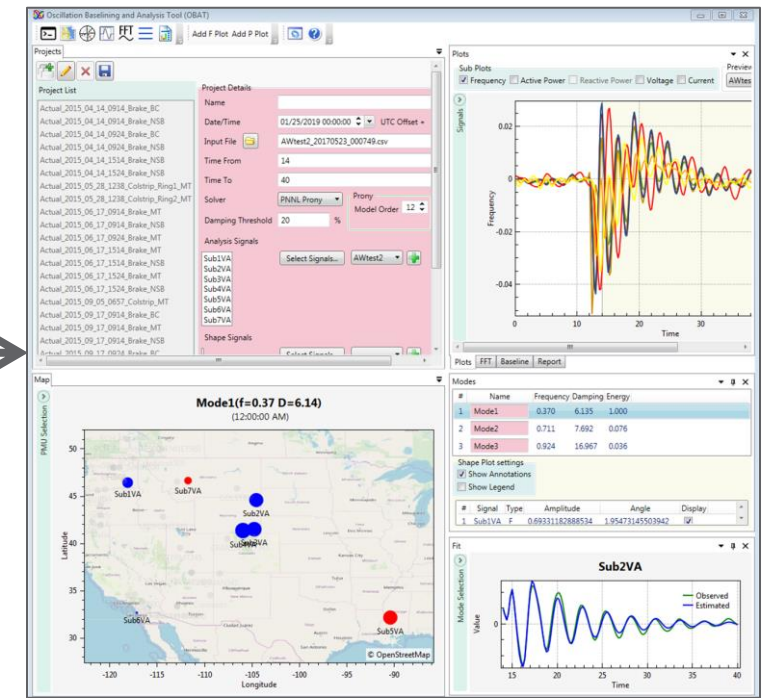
Oscillation Baselining and Analysis Tool (OBAT)

Add F Plot Add P Plot

Projects

Project List

Actual_2015_04_14_0914_Brake_BC
Actual_2015_04_14_0914_Brake_NSB
Actual_2015_04_14_0924_Brake_BC
Actual_2015_04_14_0924_Brake_NSB
Actual_2015_04_14_1514_Brake_BC
Actual_2015_04_14_1514_Brake_NSB
Actual_2015_05_28_1238_Colstrip_Ring1_MT
Actual_2015_05_28_1238_Colstrip_Ring2_MT
Actual_2015_06_17_0914_Brake_MT
Actual_2015_06_17_0914_Brake_NSB
Actual_2015_06_17_0924_Brake_MT
Actual_2015_06_17_1514_Brake_MT
Actual_2015_06_17_1524_Brake_MT
Actual_2015_06_17_1524_Brake_NSB
Actual_2015_09_05_0657_Colstrip_MT
Actual_2015_09_17_0914_Brake_BC
Actual_2015_09_17_0914_Brake_NSB
Actual_2015_09_17_0924_Brake_NSB

Project Details

Name

Date/Time 01/25/2019 00:00:00 UTC Offset

Input File AWtest2_20170523_000749.csv

Time From 14

Time To 40

Solver PNNL Prony

Prony Model Order 12

Damping Threshold 20 %

Analysis Signals

Sub1VA
Sub2VA
Sub3VA
Sub4VA
Sub5VA
Sub6VA
Sub7VA

Select Signals... AWtest2

Shape Signals

Select Signals...

Plots

Sub Plots

Frequency Active Power Reactive Power Voltage Current

Preview AWtest

Signals

Frequency

0.02
0
-0.02
-0.04

0 10 20 30

Time

Plots FFT Baseline Report

Map

PMU Selection

Mode1(f=0.37 D=6.14)
(12:00:00 AM)

Latitude

50
45
40
35
30

Sub1VA
Sub7VA
Sub2VA
Sub3VA
Sub4VA
Sub6VA
Sub5VA

© OpenStreetMap

-120 -115 -110 -105 -100 -95 -90

Longitude

Modes

| # | Name | Frequency | Damping | Energy |
|---|---|---|---|---|
| 1 | Mode1 | 0.370 | 6.135 | 1.000 |
| 2 | Mode2 | 0.711 | 7.692 | 0.076 |
| 3 | Mode3 | 0.924 | 16.967 | 0.036 |

Shape Plot settings
Show Annotations
Show Legend

| # | Signal | Type | Amplitude | Angle | Display |
|---|---|---|---|---|---|
| 1 | Sub1VA | F | 0.69331182888534 | 1.95473145503942 | |

Fit

Mode Selection

Sub2VA

Observed
Estimated

Value

15 20 25 30 35 40

Time